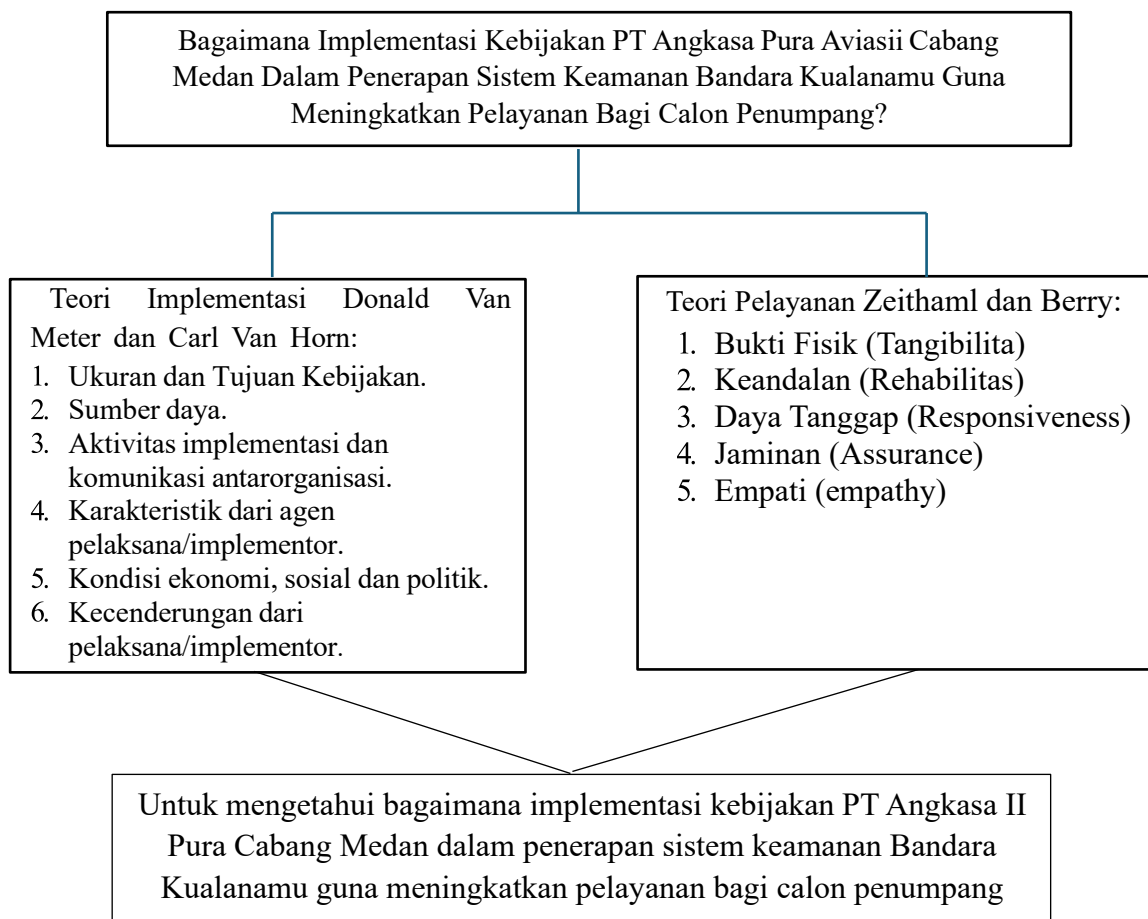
Bagaimana Implementasi Kebijakan PT Angkasa Pura Aviasii Cabang Medan Dalam Penerapan Sistem Keamanan Bandara Kualanamu Guna Meningkatkan Pelayanan Bagi Calon Penumpang?

Teori Implementasi Donald Van Meter dan Carl Van Horn:
1. Ukuran dan Tujuan Kebijakan.
2. Sumber daya.
3. Aktivitas implementasi dan komunikasi antarorganisasi.
4. Karakteristik dari agen pelaksana/implementor.
5. Kondisi ekonomi, sosial dan politik.
6. Kecenderungan dari pelaksana/implementor.

Teori Pelayanan Zeithaml dan Berry:
1. Bukti Fisik (Tangibilita)
2. Keandalan (Rehabilitas)
3. Daya Tanggap (Responsiveness)
4. Jaminan (Assurance)
5. Empati (empathy)

Untuk mengetahui bagaimana implementasi kebijakan PT Angkasa II Pura Cabang Medan dalam penerapan sistem keamanan Bandara Kualanamu guna meningkatkan pelayanan bagi calon penumpang